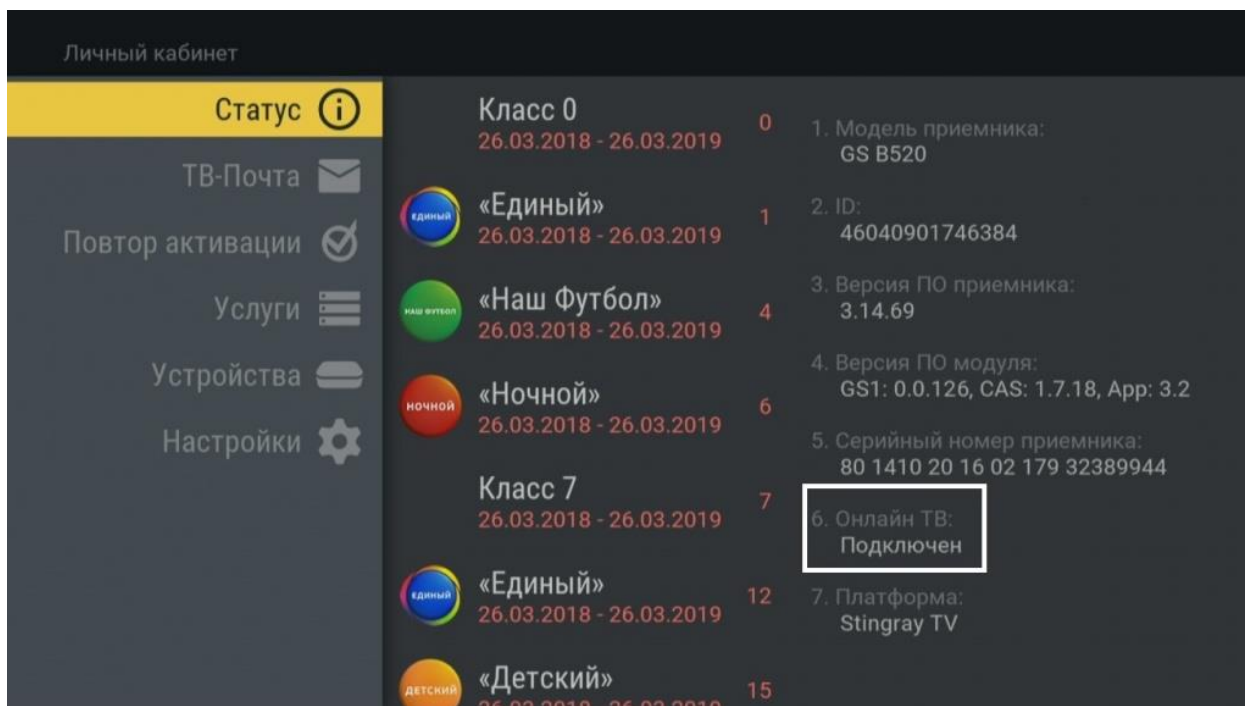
Личный кабинет

Статус
ТВ-Почта
Повтор активации
Услуги
Устройства
Настройки

Класс 0
26.03.2018 - 26.03.2019
0

ЕДИНЫЙ
«Единый»
26.03.2018 - 26.03.2019
1

НАШ ФУТБОЛ
«Наш Футбол»
26.03.2018 - 26.03.2019
4

НОЧНОЙ
«Ночной»
26.03.2018 - 26.03.2019
6

Класс 7
26.03.2018 - 26.03.2019
7

ЕДИНЫЙ
«Единый»
26.03.2018 - 26.03.2019
12

ДЕТСКИЙ
«Детский»
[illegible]
15

1. Модель приемника:
GS B520

2. ID:
46040901746384

3. Версия ПО приемника:
3.14.69

4. Версия ПО модуля:
GS1: 0.0.126, CAS: 1.7.18, App: 3.2

5. Серийный номер приемника:
80 1410 20 16 02 179 32389944

6. Онлайн ТВ:
Подключен

7. Платформа:
Stingray TV